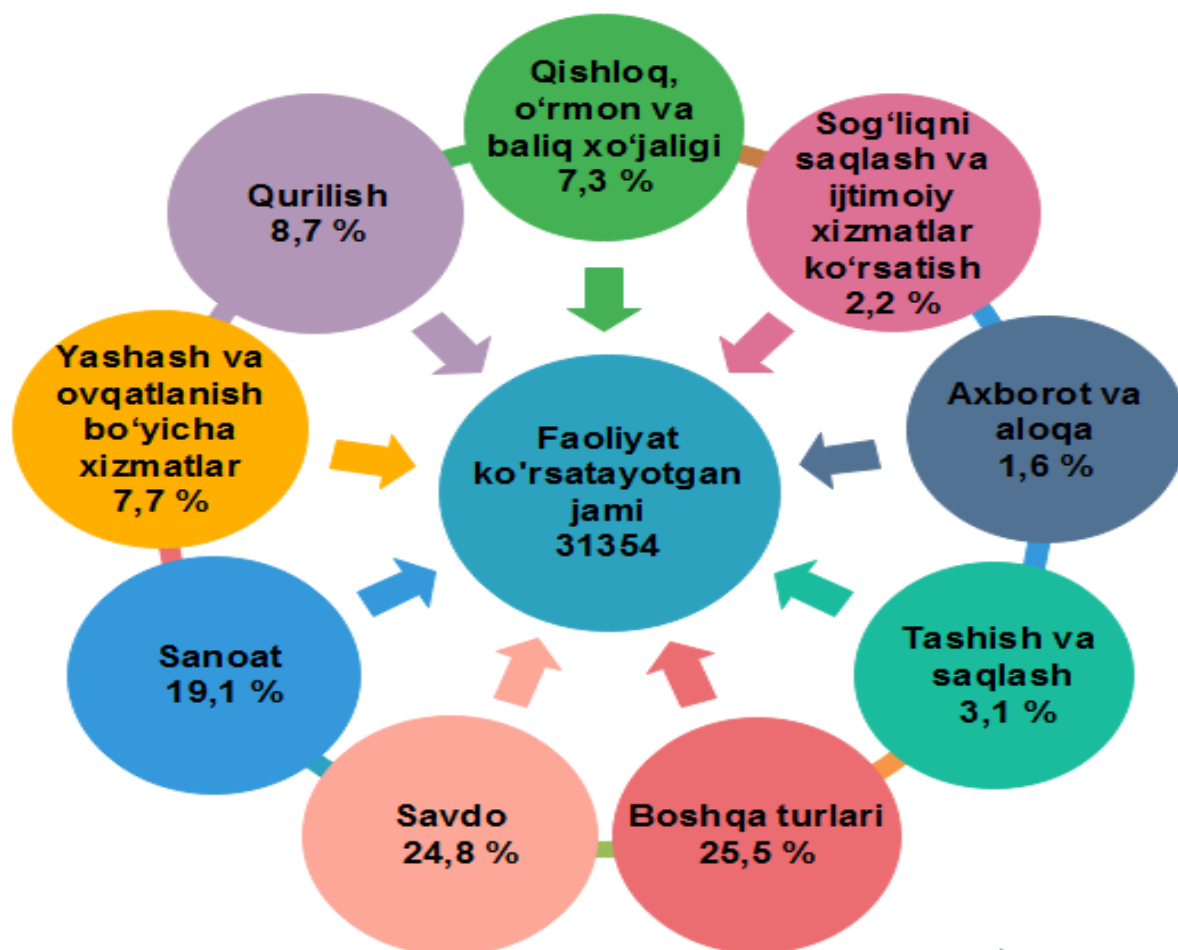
Qishloq, o‘rmon va baliq xo‘jaligi 7,3 %

Sog‘liqni saqlash va ijtimoiy xizmatlar ko‘rsatish 2,2 %

Axborot va aloqa 1,6 %

Tashish va saqlash 3,1 %

Boshqa turlari 25,5 %

Savdo 24,8 %

Sanoat 19,1 %

Yashash va ovqatlanish bo‘yicha xizmatlar 7,7 %

Qurilish 8,7 %

Faoliyat ko'rsatayotgan jami 31354